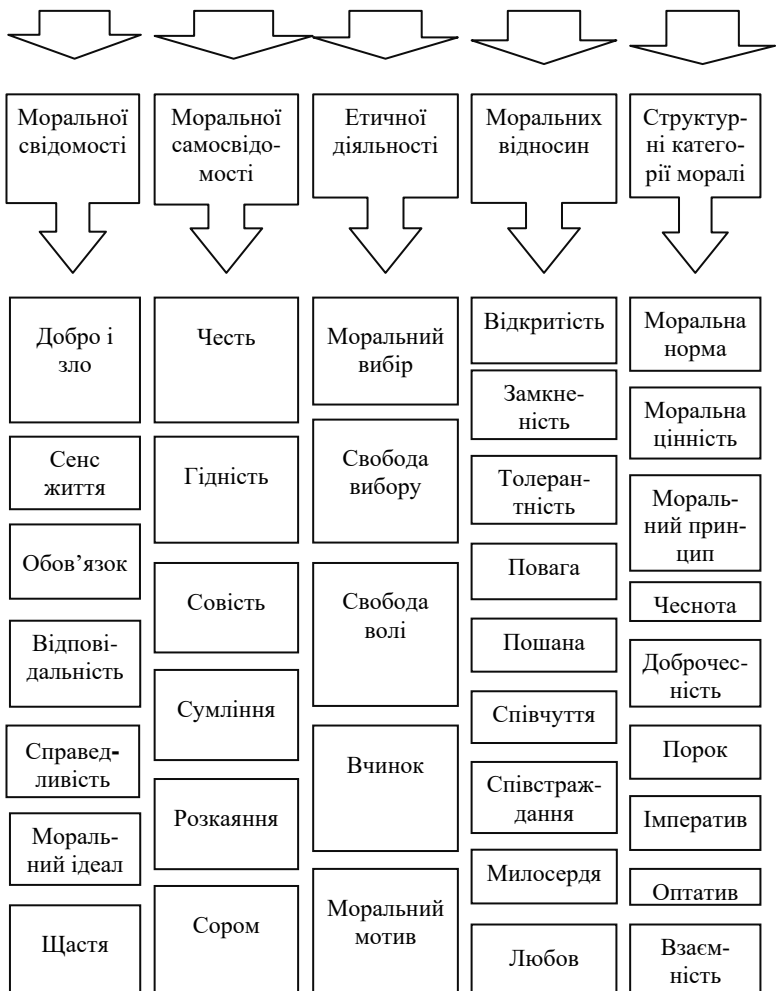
Моральної свідомості

Моральної самосвідомості

Етичної діяльності

Моральних відносин

Структурні категорії моралі

Добро і зло

Сенс життя

Обов’язок

Відповідальність

Справедливість

Моральний ідеал

Щастя

Честь

Гідність

Совість

Сумління

Розкаяння

Сором

Моральний вибір

Свобода вибору

Свобода волі

Вчинок

Моральний мотив

Відкритість

Замкненість

Толерантність

Повага

Пошана

Співчуття

Співстраждання

Милосердя

Любов

Моральна норма

Моральна цінність

Моральний принцип

Чеснота

Доброчесність

Порок

Імператив

Оптатив

Взаємність